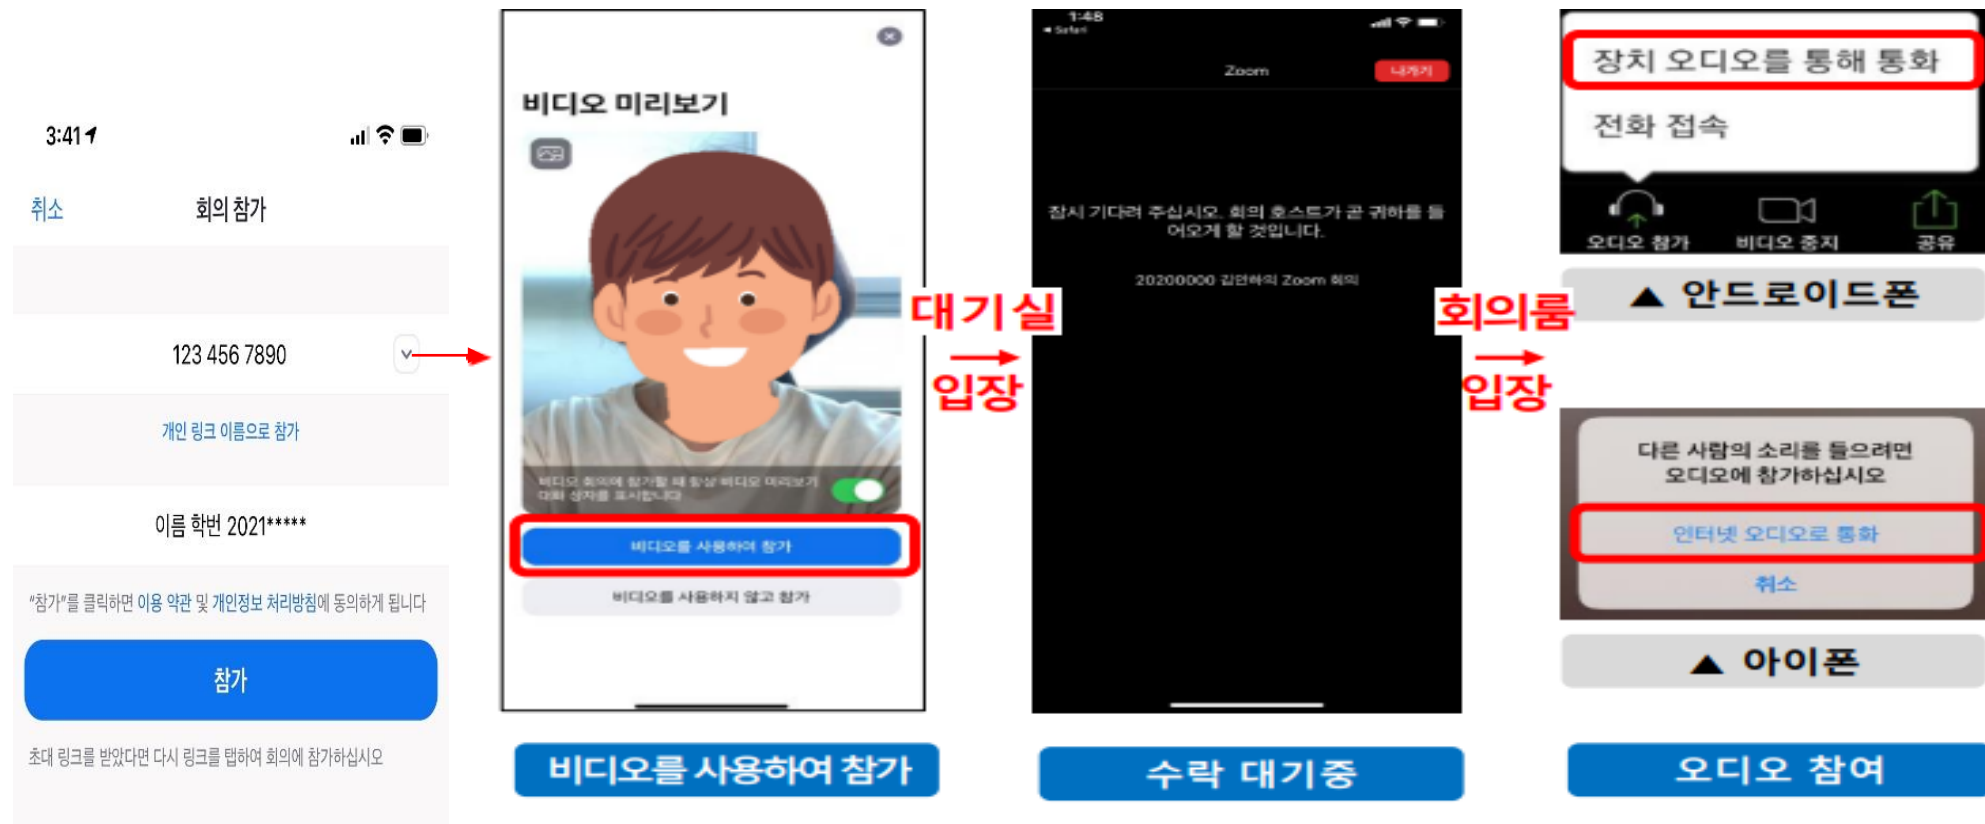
3:41

취소 회의 참가

123 456 7890

개인 링크 이름으로 참가

이름 학번 2021*****

"참가"를 클릭하면 이용 약관 및 개인정보 처리방침에 동의하게 됩니다

참가

초대 링크를 받았다면 다시 링크를 탭하여 회의에 참가하십시오

비디오 미리보기

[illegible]

비디오를 사용하여 참가

비디오를 사용하지 않고 참가

비디오를 사용하여 참가

대기실 입장

1:48
Safari

Zoom 나가기

잠시 기다려 주십시오. 회의 호스트가 곧 귀하를 들어오게 할 것입니다.

20200000 김연하의 Zoom 회의

수락 대기중

회의룸 입장

장치 오디오를 통해 통화

전화 접속

오디오 참가 비디오 중지 공유

▲ 안드로이드폰

다른 사람의 소리를 들으려면 오디오에 참가하십시오

인터넷 오디오로 통화

취소

▲ 아이폰

오디오 참여